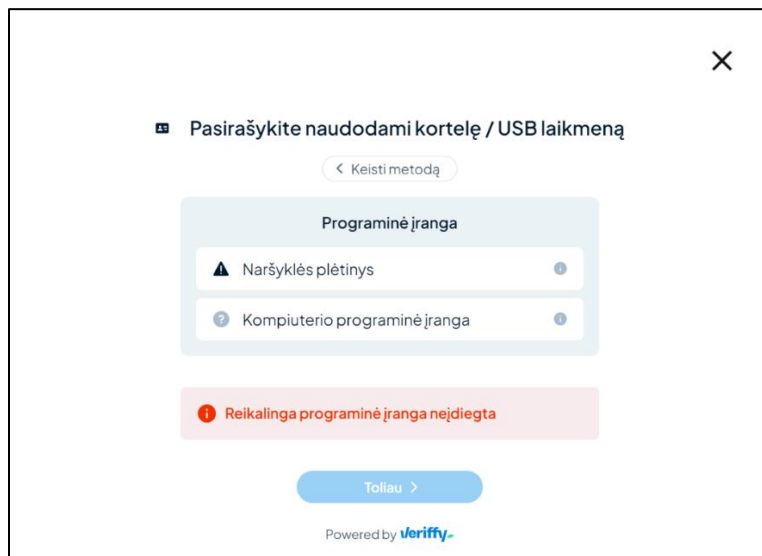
×

Pasirašykite naudodami kortelę / USB laikmeną

< Keisti metodą

Programinė įranga

Naršyklės plėtinys

Kompiuterio programinė įranga

Reikalinga programinė įranga neįdiegta

Toliau >

Powered by Veriffy